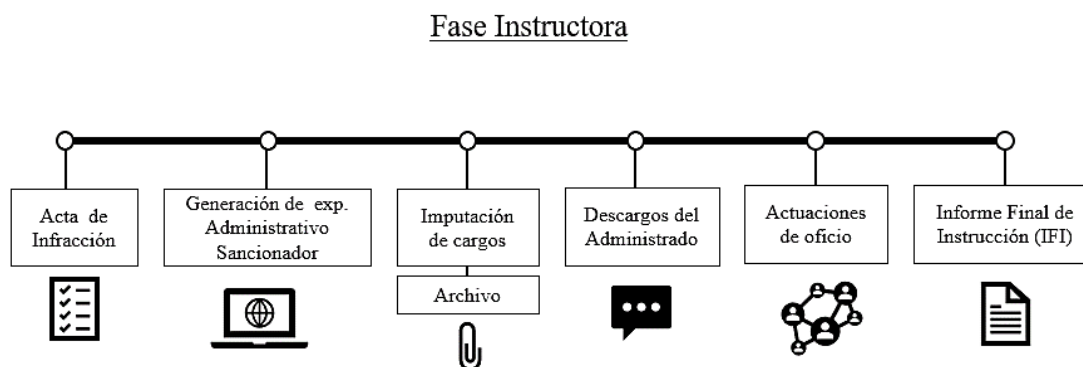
Fase Instructora

Acta de Infracción

Generación de exp. Administrativo Sancionador

Imputación de cargos

Archivo

Descargos del Administrado

Actuaciones de oficio

Informe Final de Instrucción (IFI)